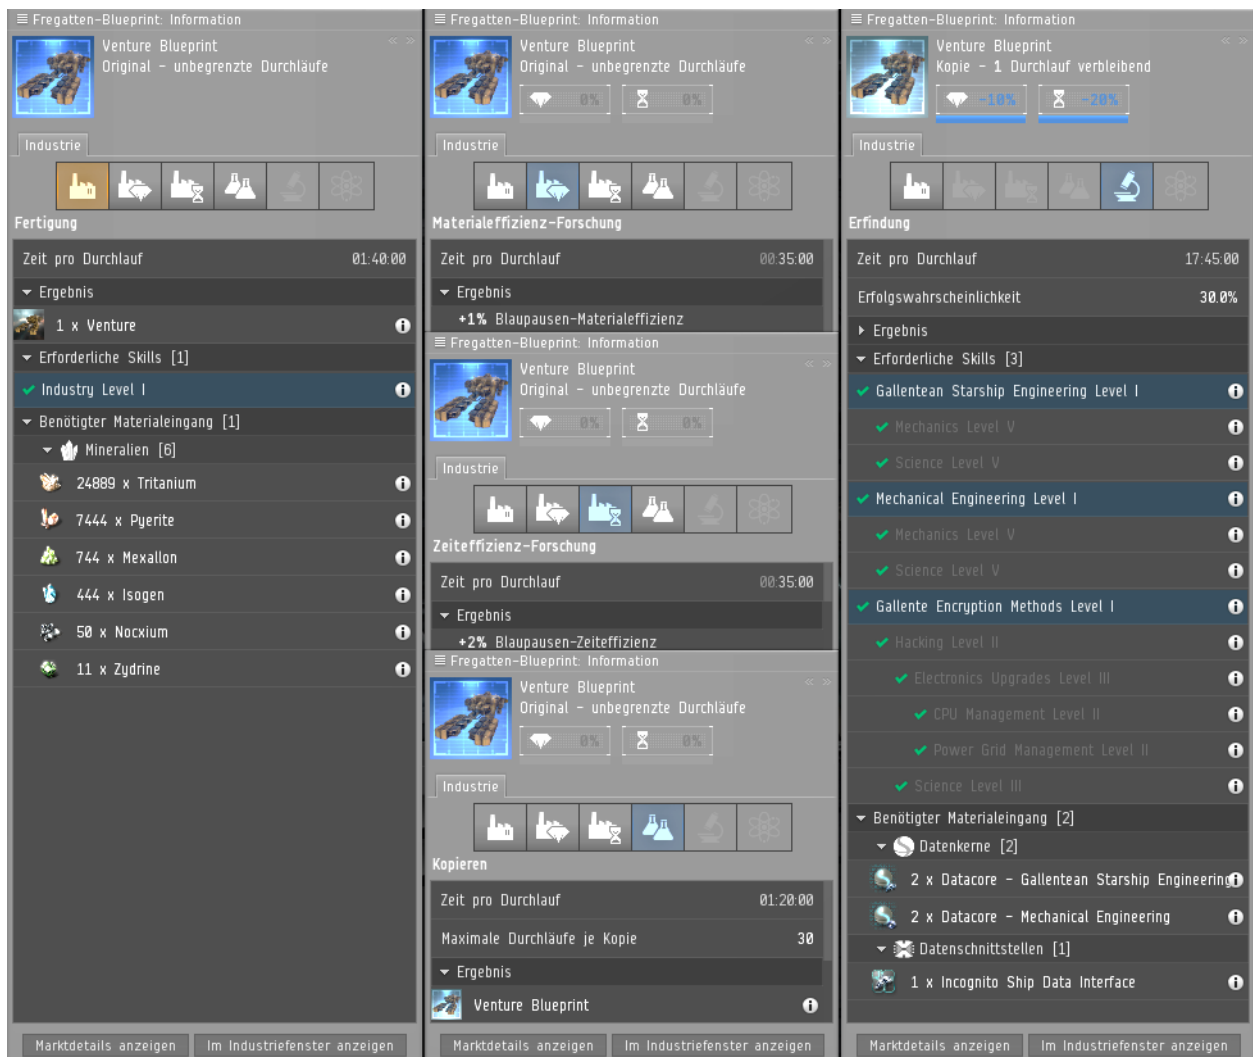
Fregatten-Blueprint: Information
Venture Blueprint
Original - unbegrenzte Durchläufe

Industrie

Fertigung

Zeit pro Durchlauf 01:40:00
Ergebnis
1 x Venture
Erforderliche Skills [1]
Industry Level I
Benötigter Materialeingang [1]
Mineralien [6]
24889 x Tritanium
7444 x Pyerite
744 x Mexallon
444 x Isogen
50 x Nocxium
11 x Zydrine

Marktdetails anzeigen
Im Industriefenster anzeigen

Fregatten-Blueprint: Information
Venture Blueprint
Original - unbegrenzte Durchläufe
0%
0%

Industrie

Materialeffizienz-Forschung

Zeit pro Durchlauf 00:35:00
Ergebnis
+1% Blaupausen-Materialeffizienz

Fregatten-Blueprint: Information
Venture Blueprint
Original - unbegrenzte Durchläufe
0%
0%

Industrie

Zeiteffizienz-Forschung

Zeit pro Durchlauf 00:35:00
Ergebnis
+2% Blaupausen-Zeiteffizienz

Fregatten-Blueprint: Information
Venture Blueprint
Original - unbegrenzte Durchläufe
0%
0%

Industrie

Kopieren

Zeit pro Durchlauf 01:20:00
Maximale Durchläufe je Kopie 30
Ergebnis
Venture Blueprint

Marktdetails anzeigen
Im Industriefenster anzeigen

Fregatten-Blueprint: Information
Venture Blueprint
Kopie - 1 Durchlauf verbleibend
-10%
-20%

Industrie

Erfindung

Zeit pro Durchlauf 17:45:00
Erfolgswahrscheinlichkeit 30.0%
Ergebnis
Erforderliche Skills [3]
Gallentean Starship Engineering Level I
Mechanics Level V
Science Level V
Mechanical Engineering Level I
Mechanics Level V
Science Level V
Gallente Encryption Methods Level I
Hacking Level II
Electronics Upgrades Level III
CPU Management Level II
Power Grid Management Level II
Science Level III
Benötigter Materialeingang [2]
Datenkerne [2]
2 x Datacore - Gallentean Starship Engineering
2 x Datacore - Mechanical Engineering
Datenschnittstellen [1]
1 x Incognito Ship Data Interface

Marktdetails anzeigen
Im Industriefenster anzeigen